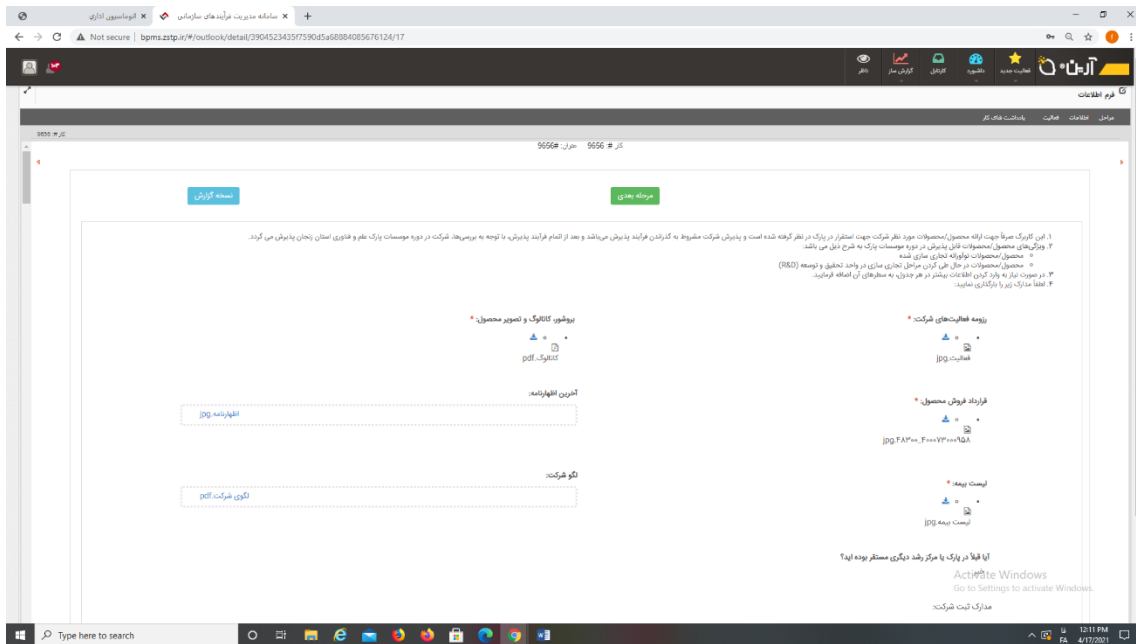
اتوماسیون اداری ×
سامانه مدیریت فرآیندهای سازمانی ×
Not secure | bpms.zstp.ir/#/outlook/detail/3904523435f7590d5a68884085676124/17

آرمان
فعالیت جدید
داشبورد
کارتابل
گزارش ساز
ناظر

فرم اطلاعات
مراحل اطلاعات فعالیت یادداشت های کار
کار #: 9656
کار #: 9656 عنوان: #9656

مرحله بعدی
نسخه گزارش

۱. این کاربرگ صرفاً جهت ارائه محصول/محصولات مورد نظر شرکت جهت استقرار در پارک در نظر گرفته شده است و پذیرش شرکت مشروط به گذراندن فرآیند پذیرش می‌باشد و بعد از اتمام فرآیند پذیرش، با توجه به بررسی‌ها، شرکت در دوره موسسات پارک علم و فناوری استان زنجان پذیرش می گردد.
۲. ویژگی‌های محصول/محصولات قابل پذیرش در دوره موسسات پارک به شرح ذیل می باشد.
محصول/محصولات نوآورانه تجاری سازی شده
محصول/محصولات در حال طی کردن مراحل تجاری سازی در واحد تحقیق و توسعه (R&D)
۳. در صورت نیاز به وارد کردن اطلاعات بیشتر در هر جدول، به سطرهای آن اضافه فرمایید.
۴. لطفاً مدارک زیر را بارگذاری نمایید:

رزومه فعالیت‌های شرکت: *
فعالیت.jpg

بروشور، کاتالوگ و تصویر محصول: *
کاتالوگ.pdf

قرارداد فروش محصول: *
۹۵۸_۴۰۰۰۷۳۰۰۰_۴۸۳۰۰.jpg

آخرین اظهارنامه:
اظهارنامه.jpg

لیست بیمه: *
لیست بیمه.jpg

لگو شرکت:
لگوی شرکت.pdf

آیا قبلاً در پارک یا مرکز رشد دیگری مستقر بوده اید؟

مدارک ثبت شرکت:

Activate Windows
Go to Settings to activate Windows.

Type here to search
12:11 PM
4/17/2021
FA